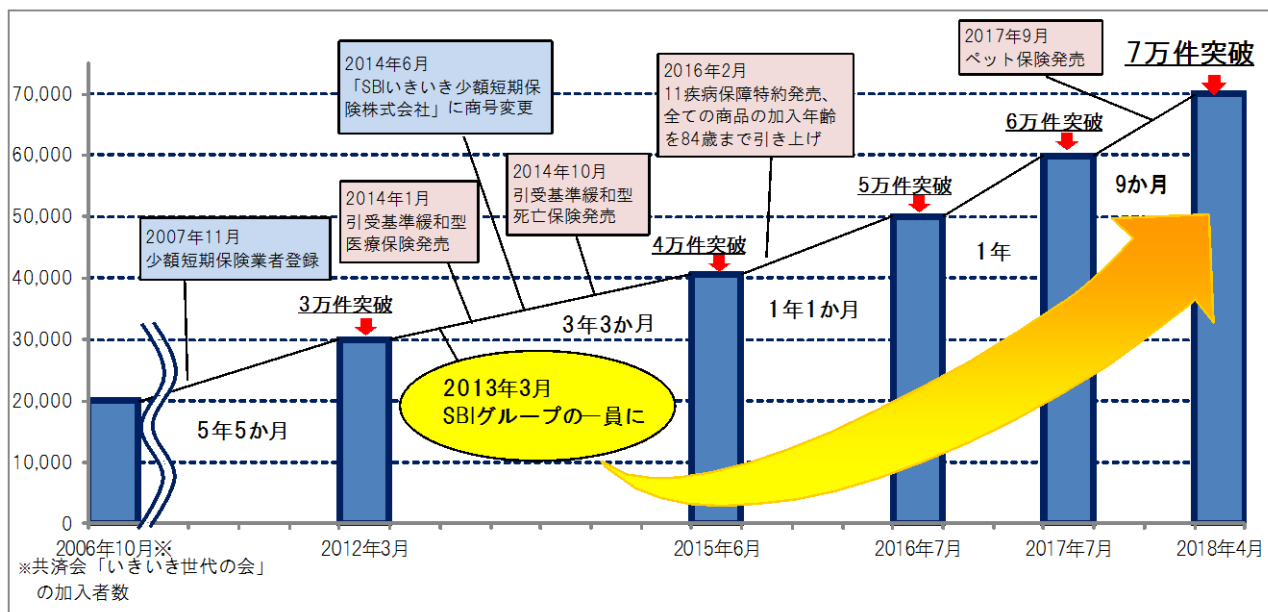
2014年6月
「SBIいきいき少額短期保険株式会社」に商号変更

2016年2月
11疾病保障特約発売、全ての商品の加入年齢を84歳まで引き上げ

2017年9月
ペット保険発売

7万件突破

6万件突破

5万件突破

4万件突破

3万件突破

2014年10月
引受基準緩和型死亡保険発売

2014年1月
引受基準緩和型医療保険発売

2007年11月
少額短期保険業者登録

9か月

1年

1年1か月

3年3か月

5年5か月

2013年3月
SBIグループの一員に

70,000
60,000
50,000
40,000
30,000
20,000
10,000
0

2006年10月※
2012年3月
2015年6月
2016年7月
2017年7月
2018年4月

※共済会「いきいき世代の会」の加入者数